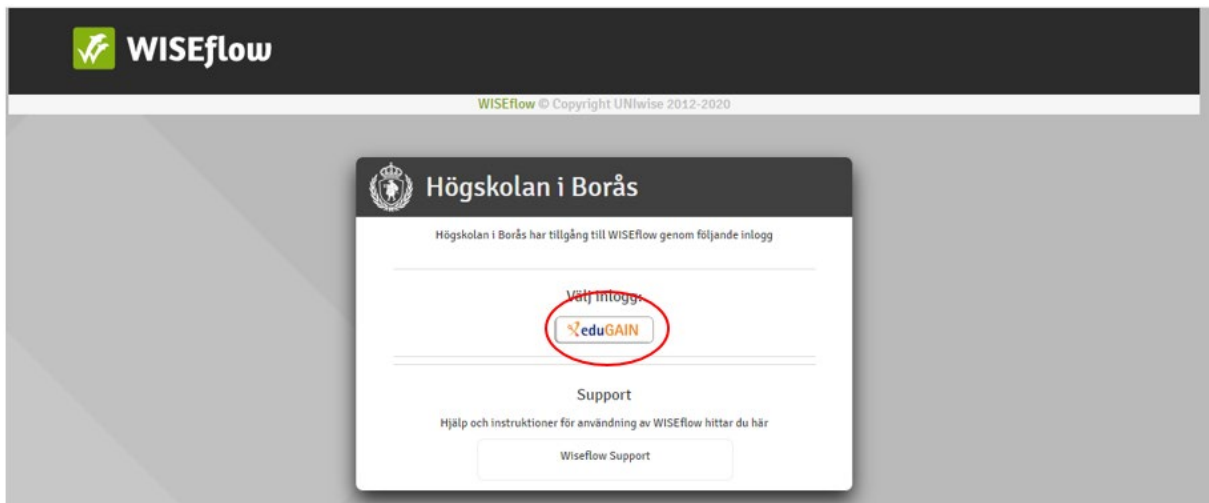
WISEflow

WISEflow © Copyright UNIwise 2012-2020

Högskolan i Borås

Högskolan i Borås har tillgång till WISEflow genom följande inlogg

Välj inlogg:

eduGAIN

Support

Hjälp och instruktioner för användning av WISEflow hittar du här

Wiseflow Support